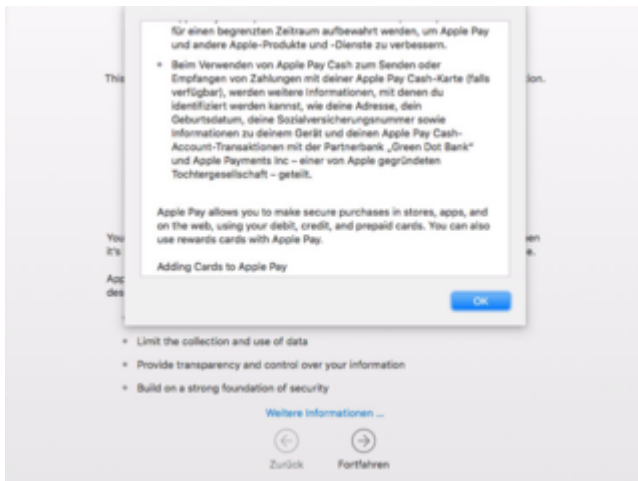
für einen begrenzten Zeitraum aufbewahrt werden, um Apple Pay und andere Apple-Produkte und -Dienste zu verbessern.

• Beim Verwenden von Apple Pay Cash zum Senden oder Empfangen von Zahlungen mit deiner Apple Pay Cash-Karte (falls verfügbar), werden weitere Informationen, mit denen du identifiziert werden kannst, wie deine Adresse, dein Geburtsdatum, deine Sozialversicherungsnummer sowie Informationen zu deinem Gerät und deinen Apple Pay Cash-Account-Transaktionen mit der Partnerbank „Green Dot Bank" und Apple Payments Inc – einer von Apple gegründeten Tochtergesellschaft – geteilt.

Apple Pay allows you to make secure purchases in stores, apps, and on the web, using your debit, credit, and prepaid cards. You can also use rewards cards with Apple Pay.

Adding Cards to Apple Pay

OK

This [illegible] ion.

You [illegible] en it's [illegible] e.

App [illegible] des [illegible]

• Limit the collection and use of data

• Provide transparency and control over your information

• Build on a strong foundation of security

Weitere Informationen ...

Zurück Fortfahren